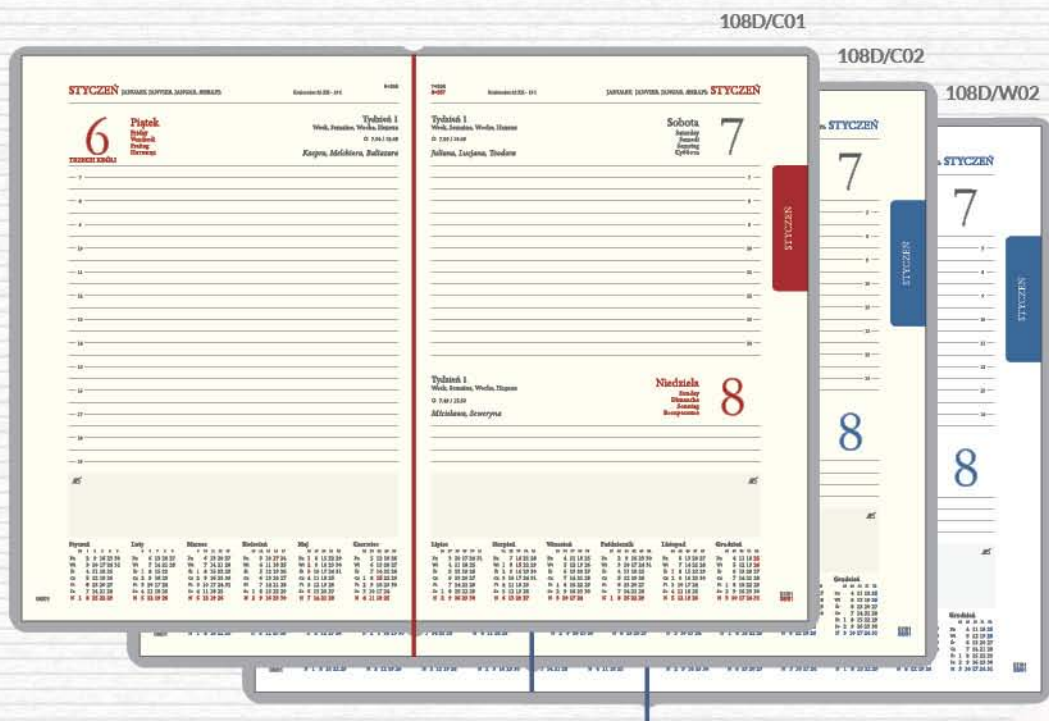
108D/C01

108D/C02

108D/W02

STYCZEŃ JANUARY, JANVIER, JANUAR, ЯНВАРЬ

6

TRZECH KRÓLI

Piątek
Friday
Vendredi
Freitag
Пятница

Tydzień 1
Week, Semaine, Woche, Неделя

Kacpra, Melchiora, Baltazara

STYCZEŃ

Tydzień 1
Week, Semaine, Woche, Неделя

Juliana, Lucjana, Teodora

Sobota
Saturday
Samedi
Samstag
Суббота

7

Tydzień 1
Week, Semaine, Woche, Неделя

Mściława, Seweryna

Niedziela
Sunday
Dimanche
Sonntag
Воскресенье

8

STYCZEŃ

Styczeń
Luty
Marzec
Kwiecień
Maj
Czerwiec

Lipiec
Sierpień
Wrzesień
Październik
Listopad
Grudzień

STYCZEŃ

7

STYCZEŃ

8

Grudzień

STYCZEŃ

7

STYCZEŃ

8

Grudzień